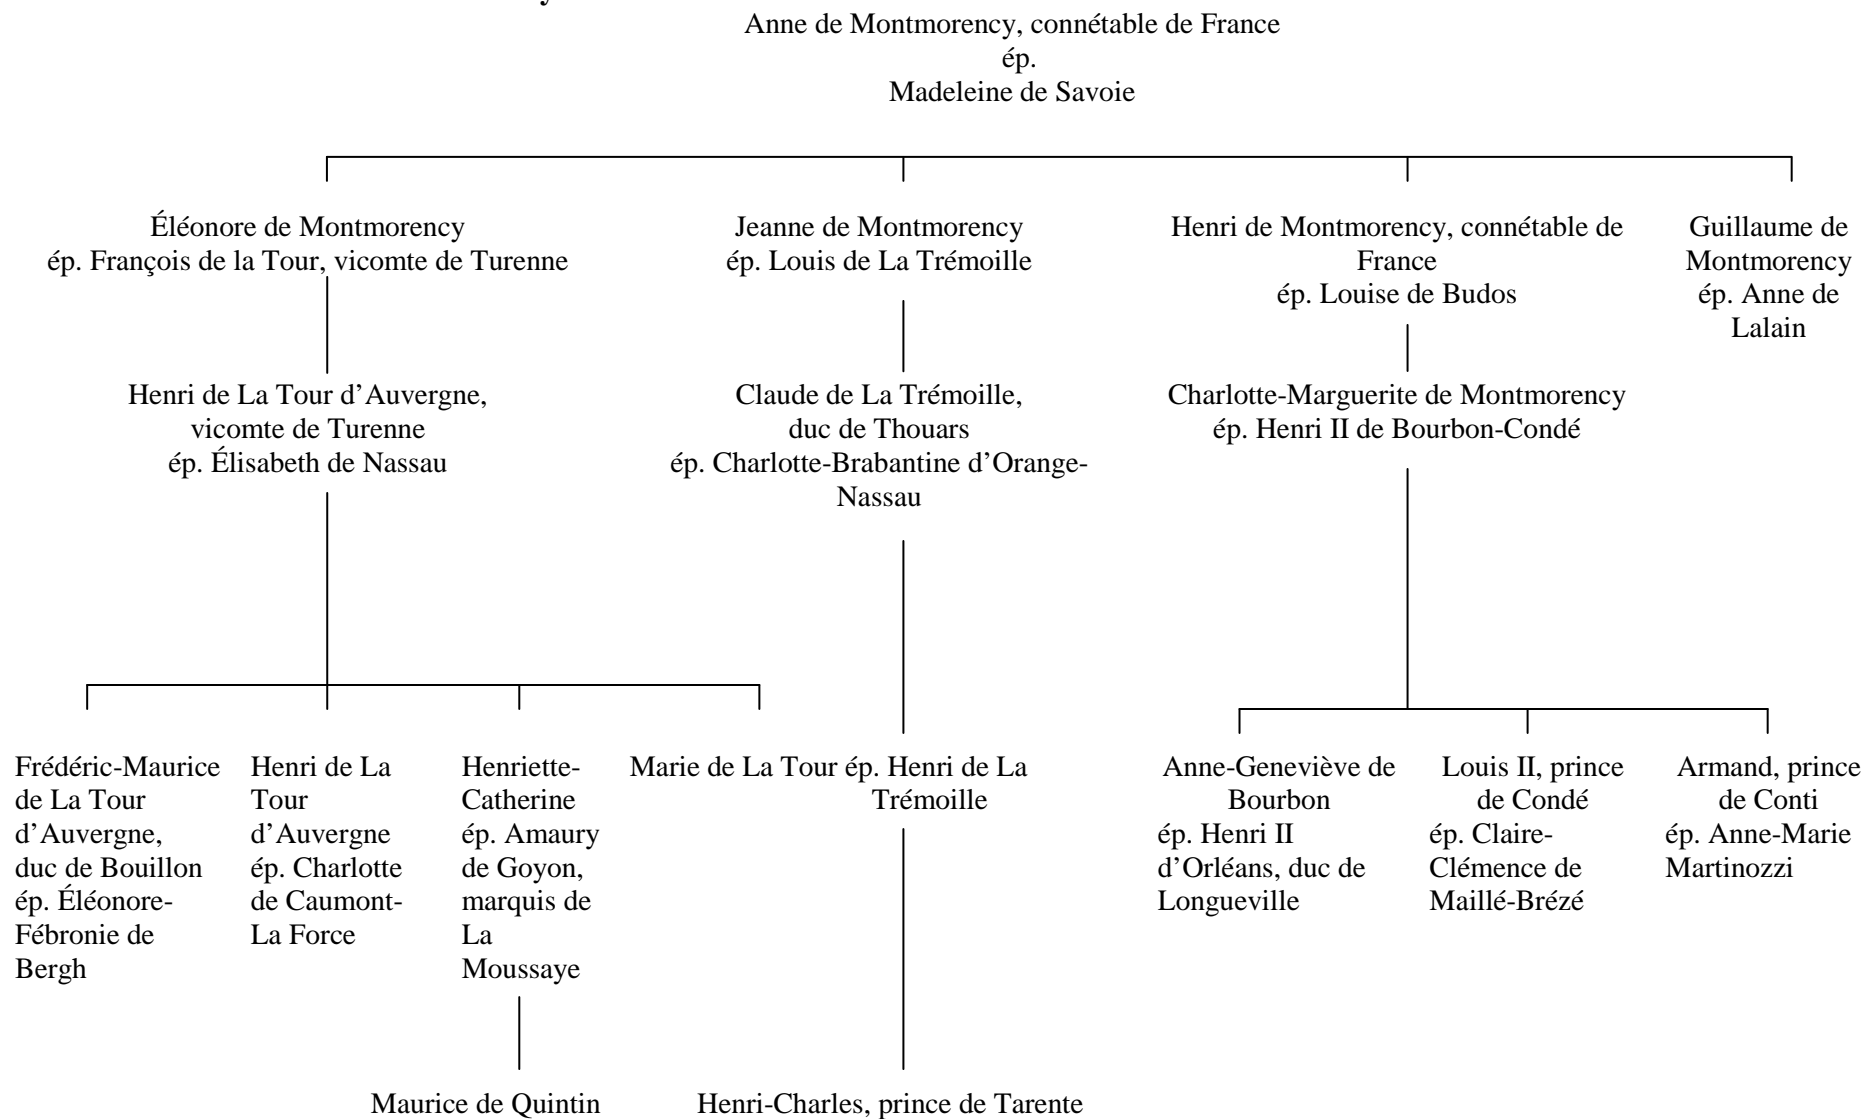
Anne de Montmorency, connétable de France
ép.
Madeleine de Savoie

Éléonore de Montmorency
ép. François de la Tour, vicomte de Turenne

Henri de La Tour d'Auvergne, vicomte de Turenne
ép. Élisabeth de Nassau

Frédéric-Maurice de La Tour d'Auvergne, duc de Bouillon ép. Éléonore-Fébronie de Bergh

Henri de La Tour d'Auvergne ép. Charlotte de Caumont-La Force

Henriette-Catherine ép. Amaury de Goyon, marquis de La Moussaye

Maurice de Quintin

Marie de La Tour ép. Henri de La Trémoille

Jeanne de Montmorency
ép. Louis de La Trémoille

Claude de La Trémoille, duc de Thouars
ép. Charlotte-Brabantine d'Orange-Nassau

Henri-Charles, prince de Tarente

Henri de Montmorency, connétable de France
ép. Louise de Budos

Charlotte-Marguerite de Montmorency
ép. Henri II de Bourbon-Condé

Anne-Geneviève de Bourbon
ép. Henri II d'Orléans, duc de Longueville

Louis II, prince de Condé
ép. Claire-Clémence de Maillé-Brézé

Armand, prince de Conti
ép. Anne-Marie Martinozzi

Guillaume de Montmorency
ép. Anne de Lalain